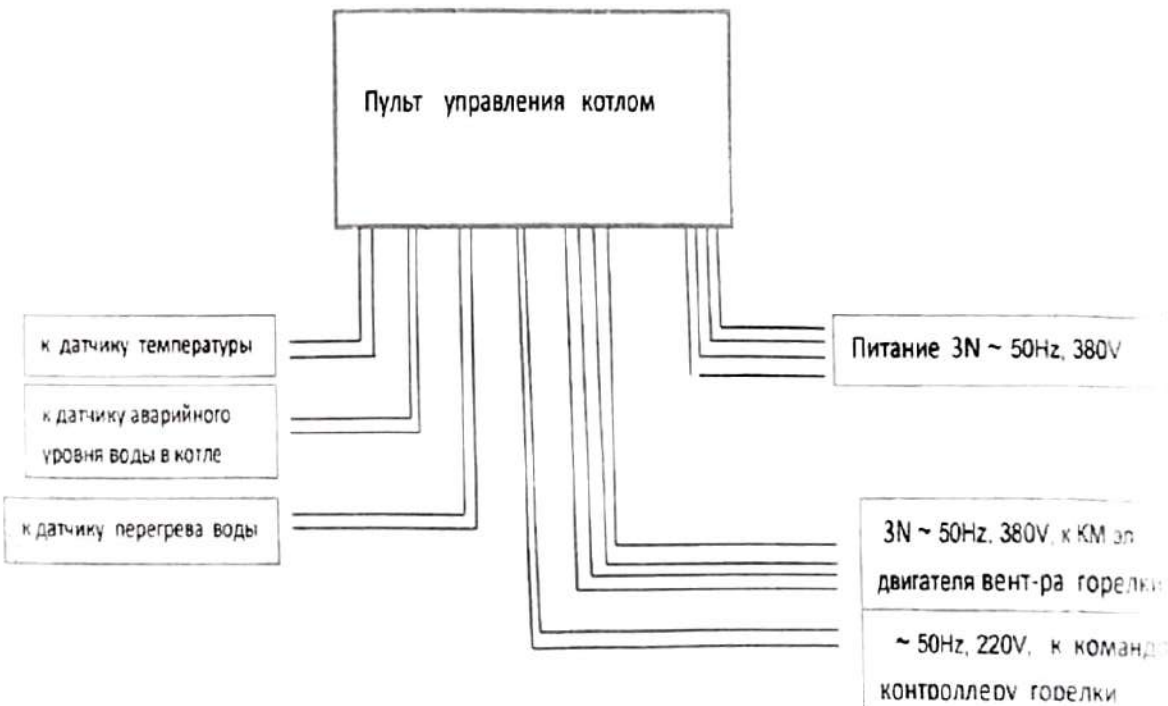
Пульт управления котлом

к датчику температуры

к датчику аварийного уровня воды в котле

к датчику перегрева воды

Питание 3N ~ 50Hz, 380V

3N ~ 50Hz, 380V, к КМ эл двигателя вент-ра горелки

~ 50Hz, 220V, к команд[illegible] контроллеру горелки